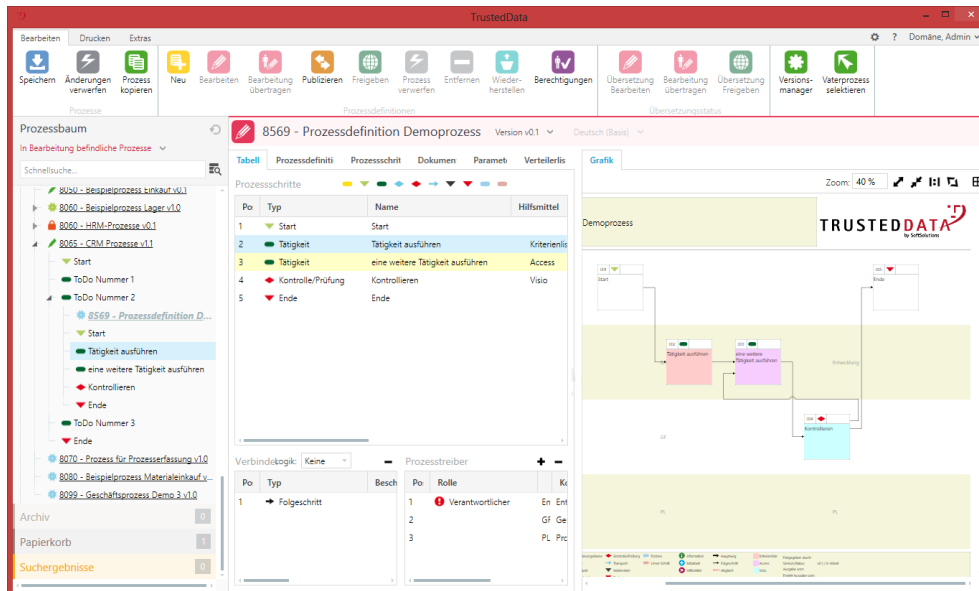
TrustedData

Bearbeiten Drucken Extras

? Domäne, Admin

Speichern
Änderungen verwerfen
Prozess kopieren
Prozesse
Neu
Bearbeiten
Bearbeitung übertragen
Publizieren
Freigeben
Prozess verwerfen
Entfernen
Wiederherstellen
Berechtigungen
Prozessdefinitionen
Übersetzung Bearbeiten
Bearbeitung übertragen
Übersetzung Freigeben
Übersetzungsstatus
Versionsmanager
Vaterprozess selektieren

Prozessbaum
In Bearbeitung befindliche Prozesse
Schnellsuche...

8050 - Beispielprozess Einkauf v0.1
8060 - Beispielprozess Lager v1.0
8060 - HRM-Prozesse v0.1
8065 - CRM Prozesse v1.1
Start
ToDo Nummer 1
ToDo Nummer 2
8569 - Prozessdefinition D...
Start
Tätigkeit ausführen
eine weitere Tätigkeit ausführen
Kontrollieren
Ende
ToDo Nummer 3
Ende
8070 - Prozess für Prozesserfassung v1.0
8080 - Beispielprozess Materialeinkauf v...
8099 - Geschäftsprozess Demo 3 v1.0

Archiv 0
Papierkorb 1
Suchergebnisse 0

8569 - Prozessdefinition Demoprozess
Version v0.1
Deutsch (Basis)

Tabell | Prozessdefiniti | Prozessschrit | Dokumen | Paramet | Verteilerlis

Prozessschritte

| Po | Typ | Name | Hilfsmittel |
|---|---|---|---|
| 1 | Start | Start | |
| 2 | Tätigkeit | Tätigkeit ausführen | Kriterienlis |
| 3 | Tätigkeit | eine weitere Tätigkeit ausführen | Access |
| 4 | Kontrolle/Prüfung | Kontrollieren | Visio |
| 5 | Ende | Ende | |

Verbinde Logik: Keine

| Po | Typ | Besch |
|---|---|---|
| 1 | Folgeschritt | |

Prozesstreiber

| Po | Rolle | | |
|---|---|---|---|
| 1 | Verantwortlicher | En | Ent |
| 2 | | GF | Ge |
| 3 | | PL | Pro |

Grafik

Zoom: 40 %

Demoprozess

TRUSTEDDATA by SoftSolutions

Start
Ende
Tätigkeit ausführen
eine weitere Tätigkeit ausführen
Entwicklung
Kontrollieren
GF
PL